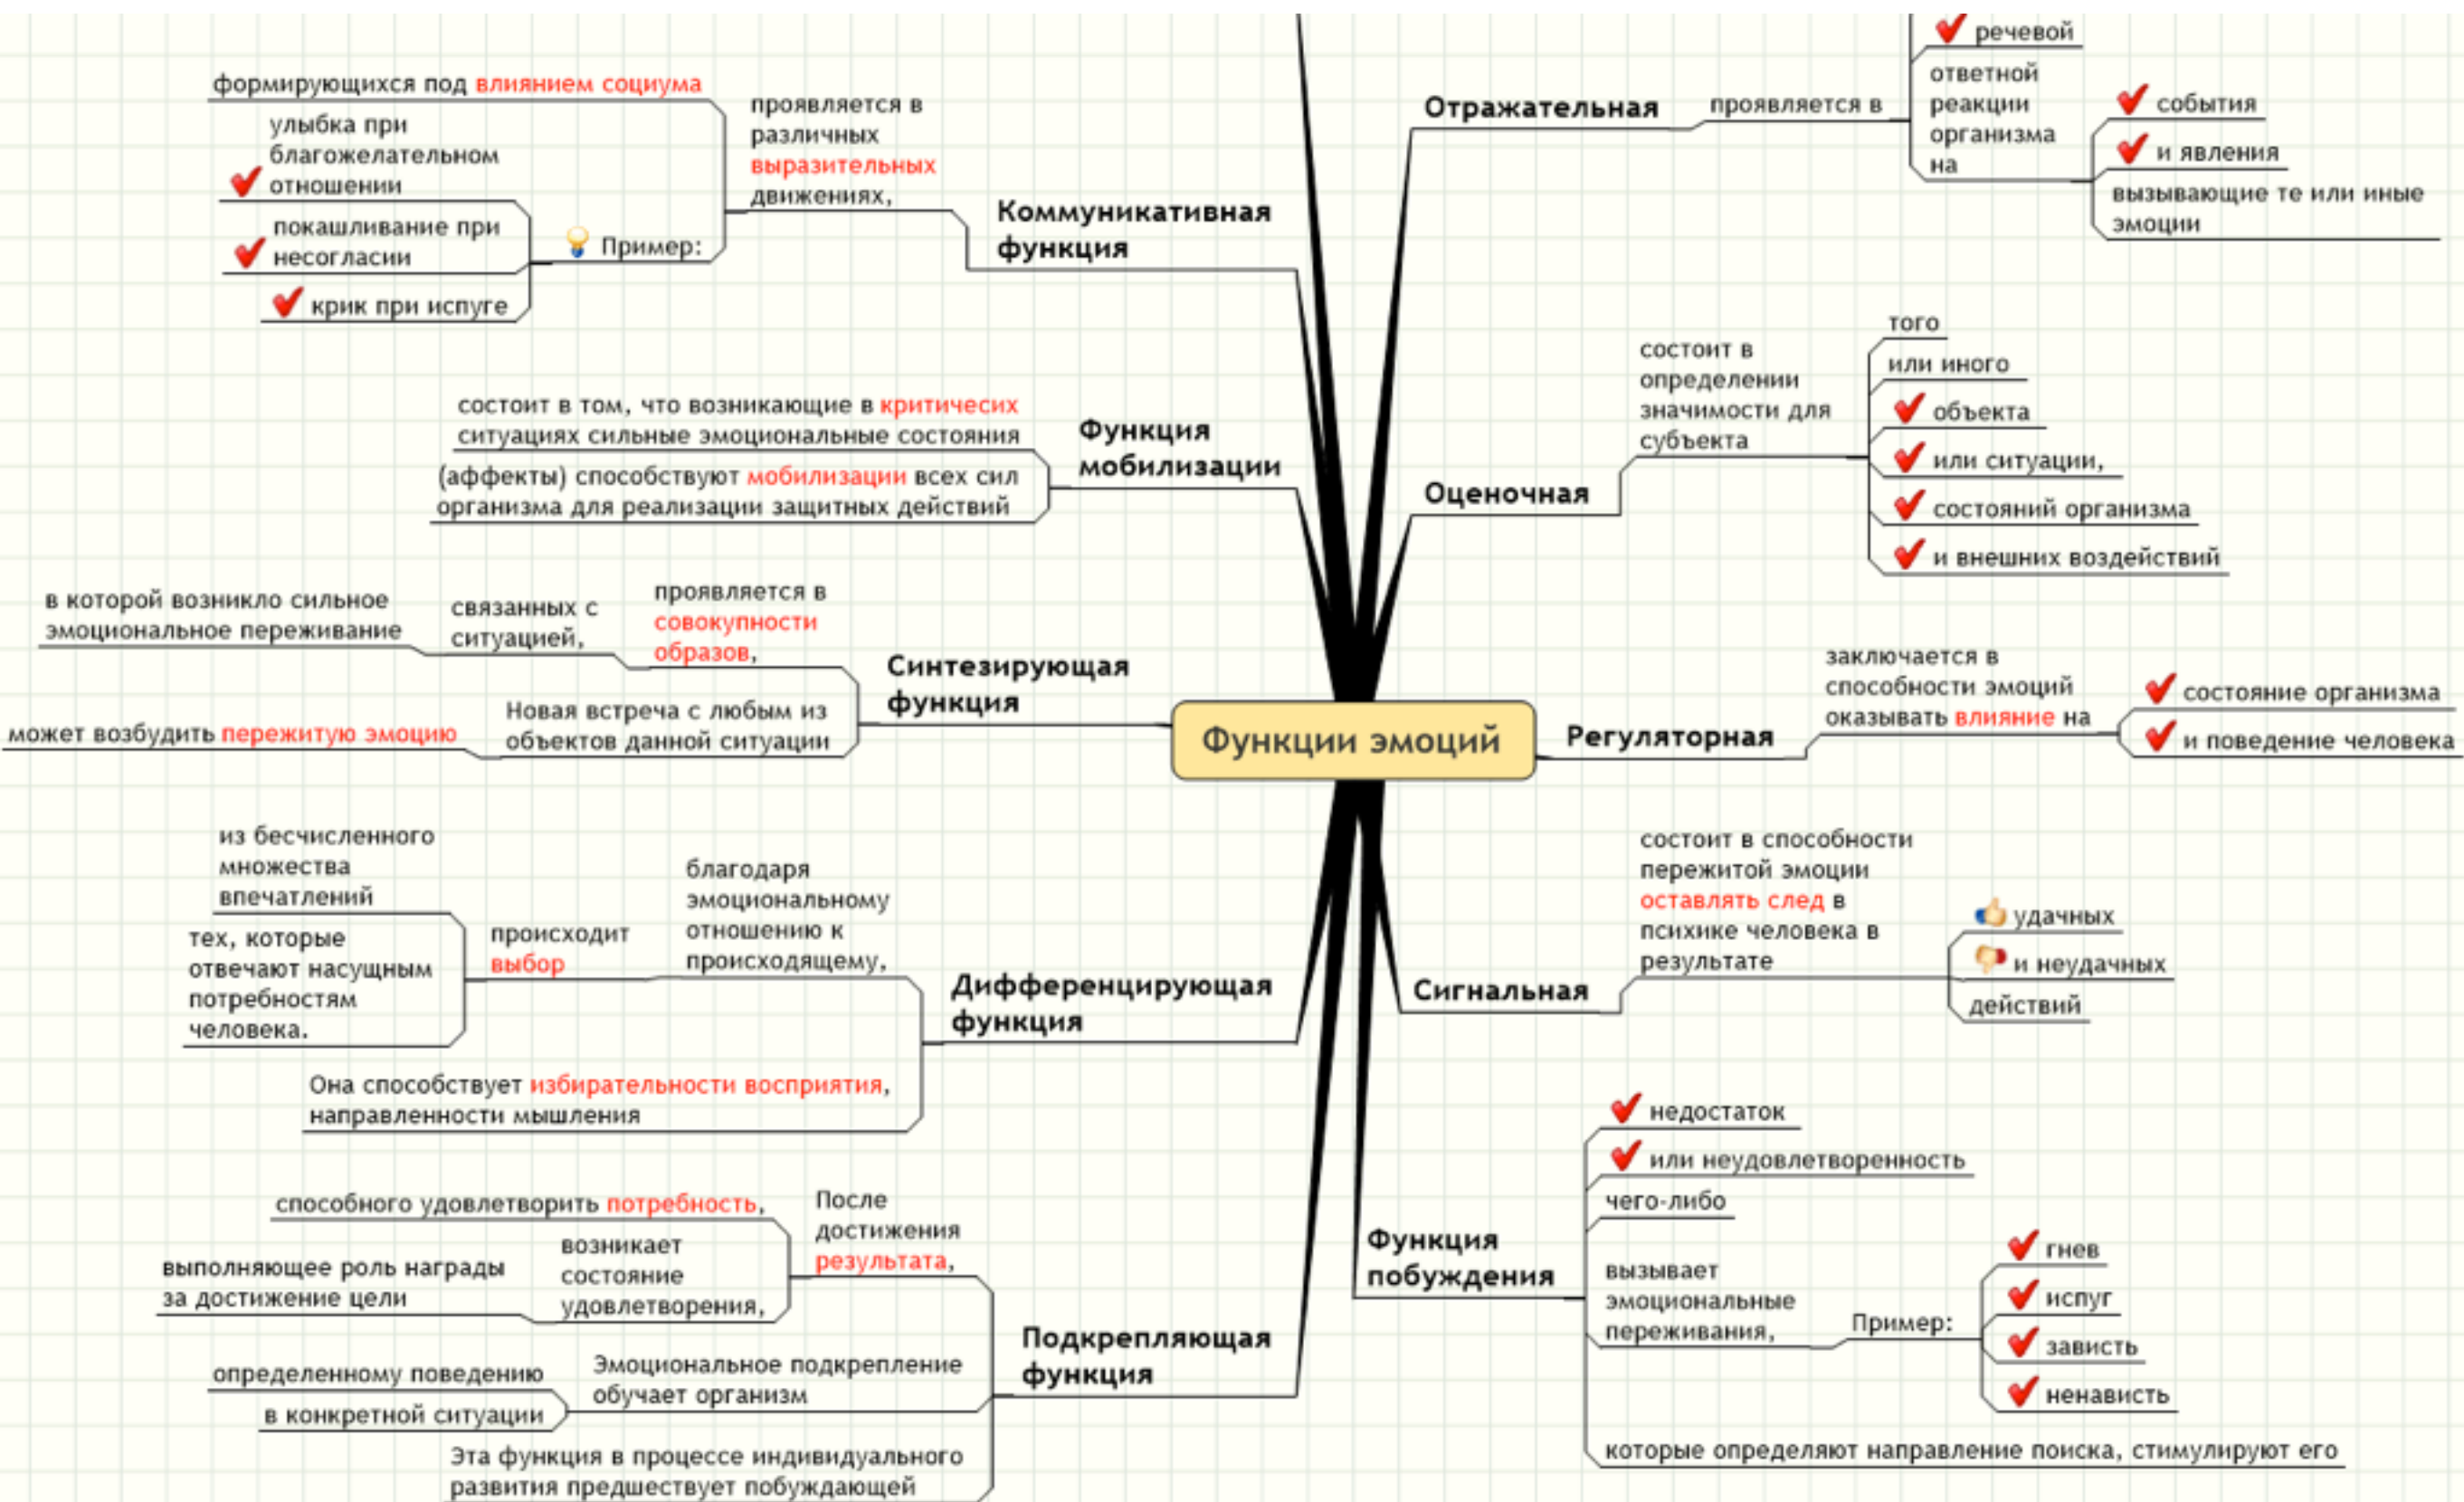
Функции эмоций

Коммуникативная функция
проявляется в различных выразительных движениях,
формирующихся под влиянием социума
Пример:
улыбка при благожелательном отношении
покашливание при несогласии
крик при испуге

Функция мобилизации
состоит в том, что возникающие в критичесих ситуациях сильные эмоциональные состояния
(аффекты) способствуют мобилизации всех сил организма для реализации защитных действий

Синтезирующая функция
проявляется в совокупности образов,
связанных с ситуацией,
в которой возникло сильное эмоциональное переживание
Новая встреча с любым из объектов данной ситуации
может возбудить пережитую эмоцию

Дифференцирующая функция
благодаря эмоциональному отношению к происходящему,
происходит выбор
из бесчисленного множества впечатлений
тех, которые отвечают насущным потребностям человека.
Она способствует избирательности восприятия, направленности мышления

Подкрепляющая функция
После достижения результата,
возникает состояние удовлетворения,
способного удовлетворить потребность,
выполняющее роль награды за достижение цели
Эмоциональное подкрепление обучает организм
определенному поведению
в конкретной ситуации
Эта функция в процессе индивидуального развития предшествует побуждающей

Отражательная
проявляется в
речевой
ответной реакции организма на
события
и явления
вызывающие те или иные эмоции

Оценочная
состоит в определении значимости для субъекта
того
или иного
объекта
или ситуации,
состояний организма
и внешних воздействий

Регуляторная
заключается в способности эмоций оказывать влияние на
состояние организма
и поведение человека

Сигнальная
состоит в способности пережитой эмоции оставлять след в психике человека в результате
удачных
и неудачных
действий

Функция побуждения
недостаток
или неудовлетворенность
чего-либо
вызывает эмоциональные переживания,
Пример:
гнев
испуг
зависть
ненависть
которые определяют направление поиска, стимулируют его